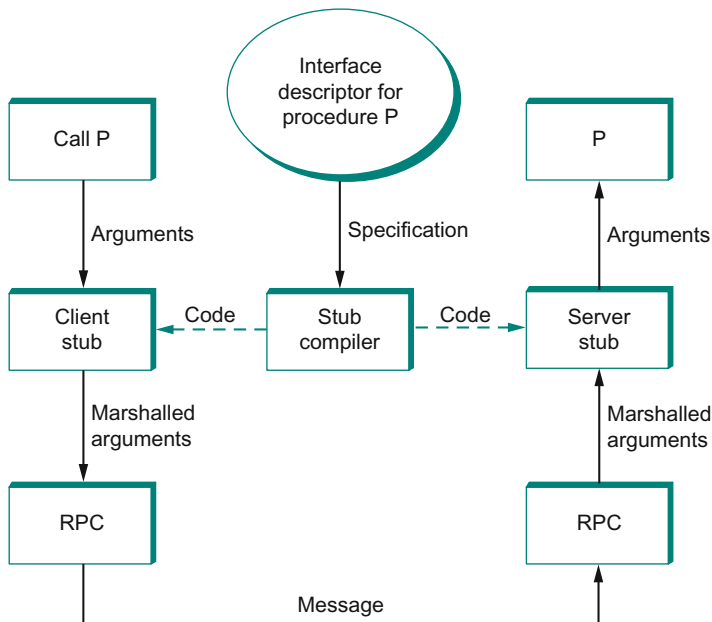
Interface descriptor for procedure P

Call P

P

Arguments

Specification

Arguments

Client stub

Code

Stub compiler

Code

Server stub

Marshalled arguments

Marshalled arguments

RPC

RPC

Message